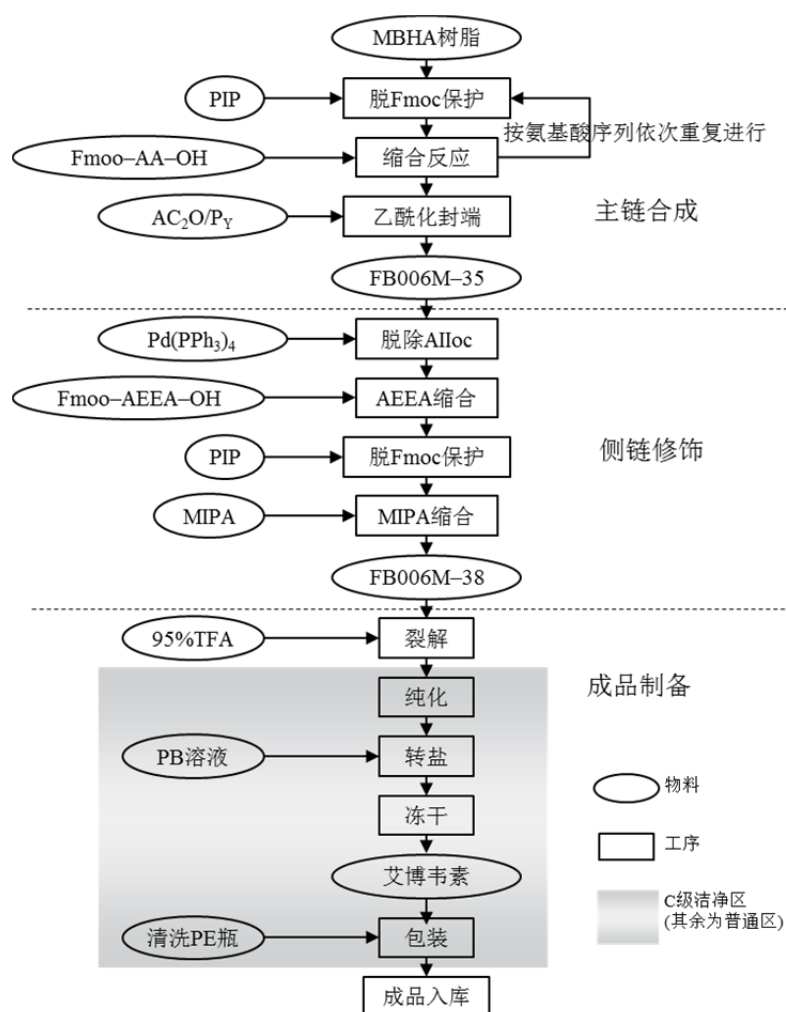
MBHA树脂

PIP

脱Fmoc保护

按氨基酸序列依次重复进行

Fmoo–AA–OH

缩合反应

$AC_2O/P_Y$

乙酰化封端

主链合成

FB006M–35

$Pd(PPh_3)_4$

脱除AIloc

Fmoo–AEEA–OH

AEEA缩合

PIP

脱Fmoc保护

侧链修饰

MIPA

MIPA缩合

FB006M–38

95%TFA

裂解

成品制备

纯化

PB溶液

转盐

物料

冻干

工序

艾博韦素

C级洁净区 (其余为普通区)

清洗PE瓶

包装

成品入库